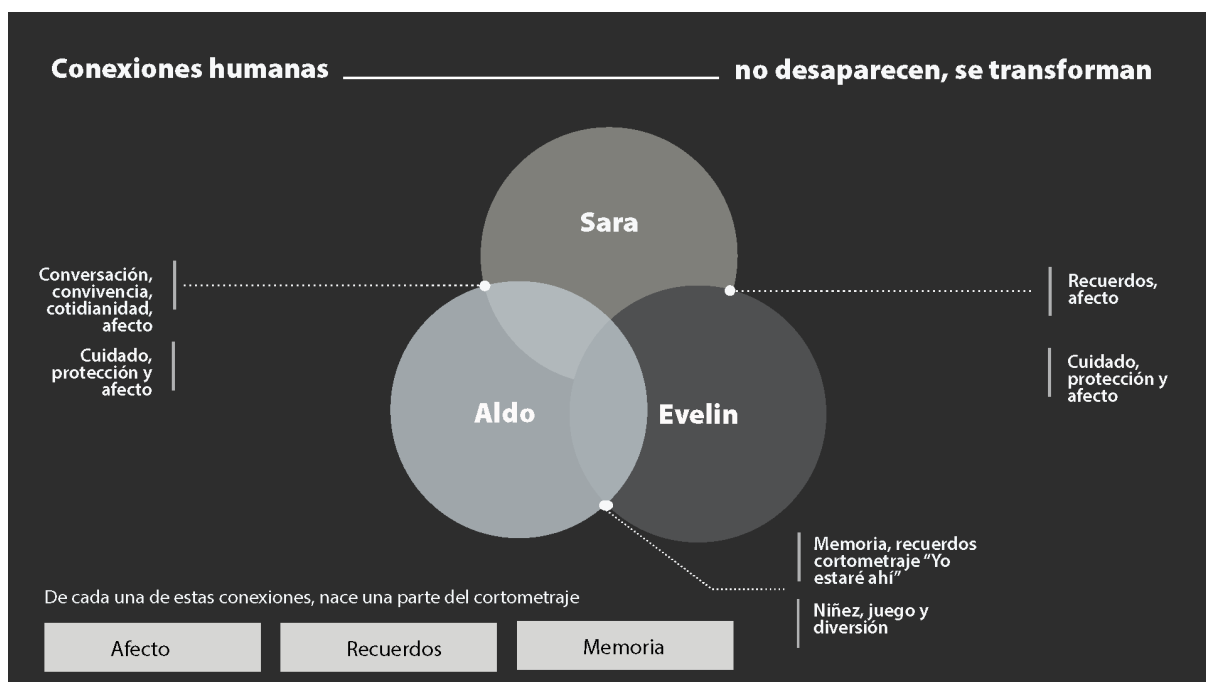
Conexiones humanas ________________ no desaparecen, se transforman

Sara

Conversación, convivencia, cotidianidad, afecto

Cuidado, protección y afecto

Recuerdos, afecto

Cuidado, protección y afecto

Aldo

Evelin

Memoria, recuerdos cortometraje "Yo estaré ahí"

Niñez, juego y diversión

De cada una de estas conexiones, nace una parte del cortometraje

Afecto

Recuerdos

Memoria